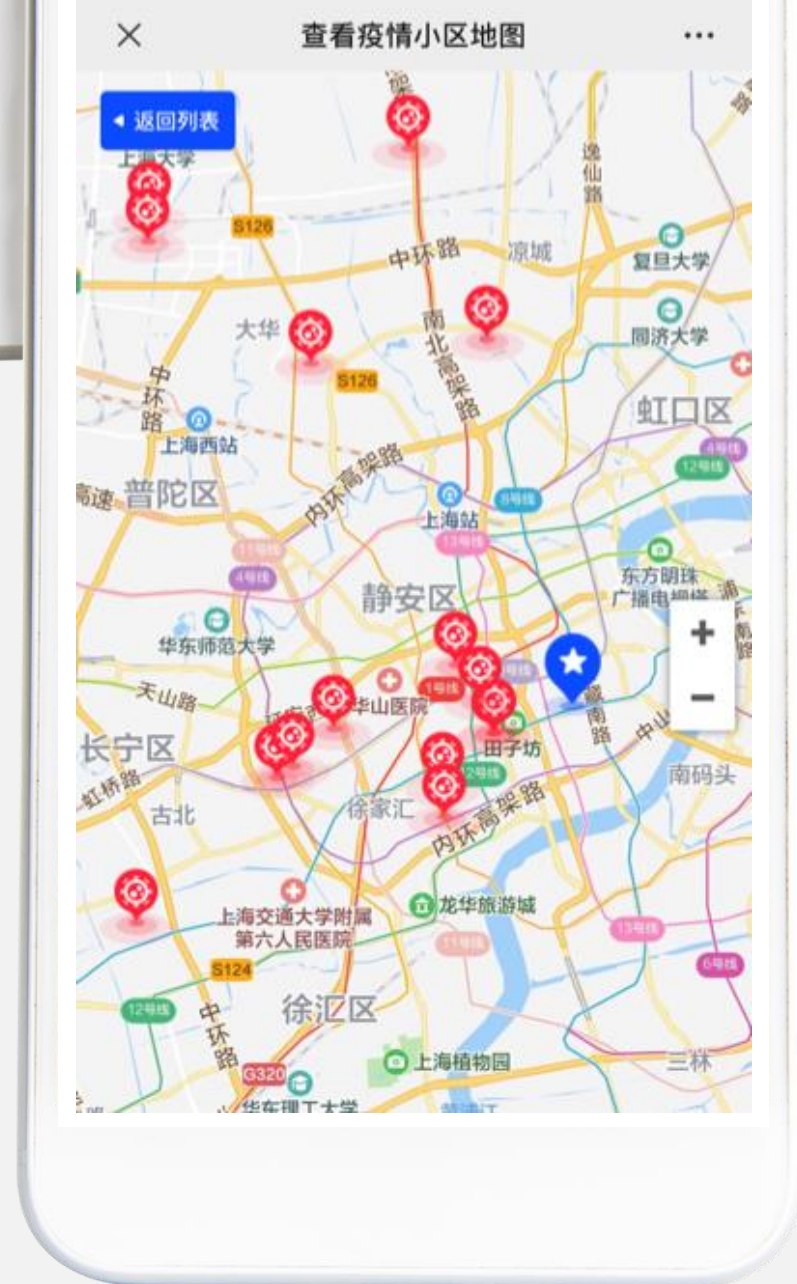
×
查看疫情小区地图
···

◂ 返回列表
上海大学
S126
中环路
凉城
逸仙路
复旦大学
同济大学
大华
S126
南北高架路
中环路
上海西站
虹口区
4号线
12号线
高速
普陀区
内环高架路
上海站
8号线
13号线
11号线
4号线
东方明珠广播电视塔
静安区
华东师范大学
天山路
华山医院
1号线
田子坊
长宁区
虹桥路
古北
徐家汇
2号线
内环高架路
南码头
上海交通大学附属第六人民医院
龙华旅游城
S124
13号线
11号线
6号线
12号线
中环路
徐汇区
G320
上海植物园
三林
华东理工大学
+
−